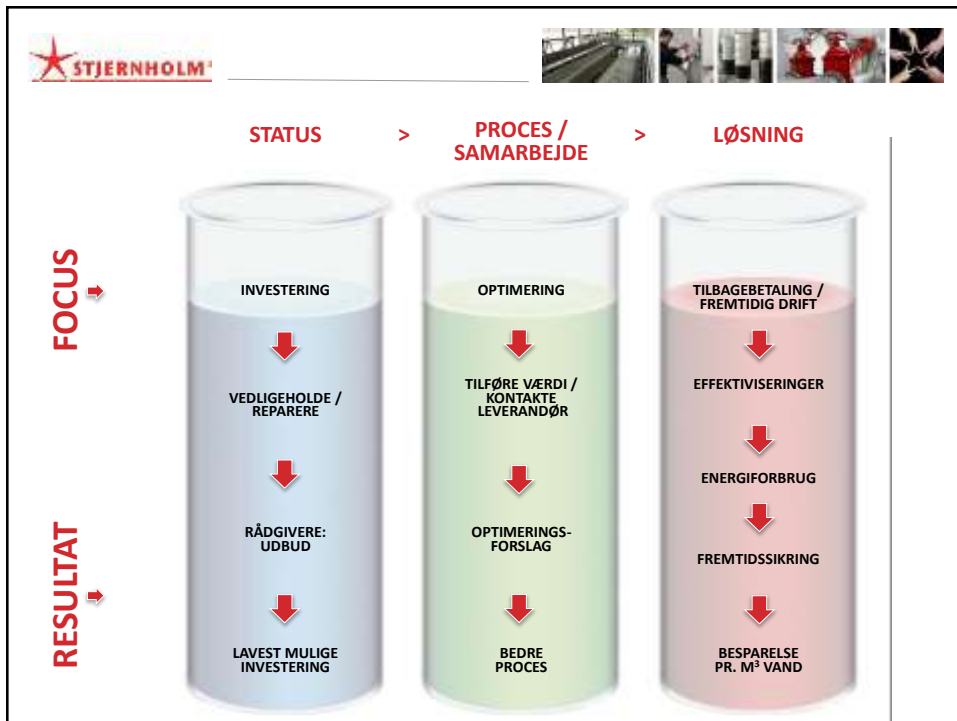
STJERNHOLM

STATUS > PROCES / SAMARBEJDE > LØSNING

FOCUS

RESULTAT

INVESTERING

VEDLIGEHOLDE / REPARERE

RÅDGIVERE: UDBUD

LAVEST MULIGE INVESTERING

OPTIMERING

TILFØRE VÆRDI / KONTAKTE LEVERANDØR

OPTIMERINGSFORSLAG

BEDRE PROCES

TILBAGEBETALING / FREMTIDIG DRIFT

EFFEKTIVISERINGER

ENERGIFORBRUG

FREMTIDSSIKRING

BESPARELSE PR. M³ VAND